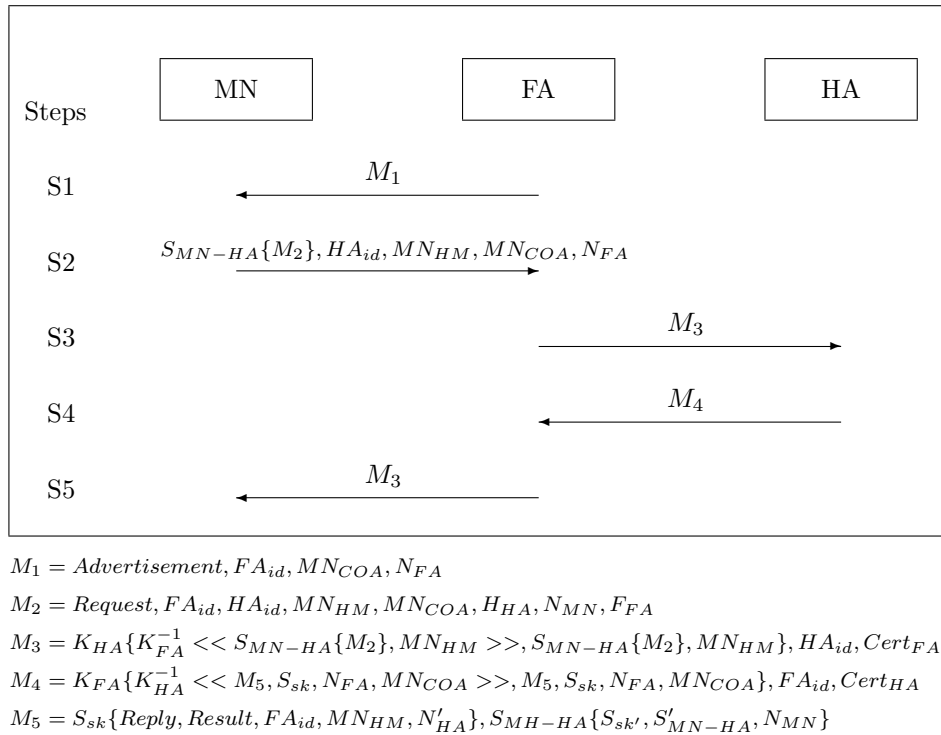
Steps

MN

FA

HA

S1

$M_1$

S2

$S_{MN-HA}\{M_2\}, HA_{id}, MN_{HM}, MN_{COA}, N_{FA}$

S3

$M_3$

S4

$M_4$

S5

$M_3$

$M_1 = Advertisement, FA_{id}, MN_{COA}, N_{FA}$

$M_2 = Request, FA_{id}, HA_{id}, MN_{HM}, MN_{COA}, H_{HA}, N_{MN}, F_{FA}$

$M_3 = K_{HA}\{K_{FA}^{-1} << S_{MN-HA}\{M_2\}, MN_{HM} >>, S_{MN-HA}\{M_2\}, MN_{HM}\}, HA_{id}, Cert_{FA}$

$M_4 = K_{FA}\{K_{HA}^{-1} << M_5, S_{sk}, N_{FA}, MN_{COA} >>, M_5, S_{sk}, N_{FA}, MN_{COA}\}, FA_{id}, Cert_{HA}$

$M_5 = S_{sk}\{Reply, Result, FA_{id}, MN_{HM}, N'_{HA}\}, S_{MH-HA}\{S_{sk'}, S'_{MN-HA}, N_{MN}\}$